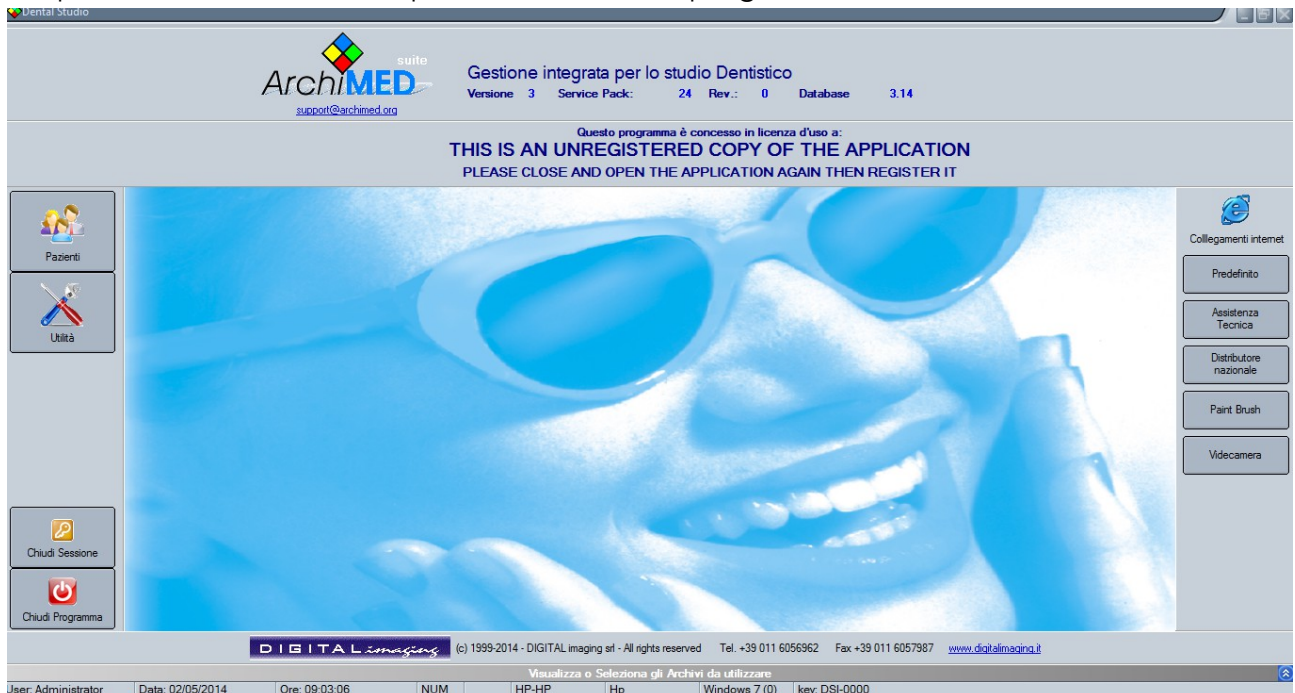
Dental Studio

ArchiMED suite
support@archimed.org

Gestione integrata per lo studio Dentistico
Versione 3 Service Pack: 24 Rev.: 0 Database 3.14

Questo programma è concesso in licenza d'uso a:
THIS IS AN UNREGISTERED COPY OF THE APPLICATION
PLEASE CLOSE AND OPEN THE APPLICATION AGAIN THEN REGISTER IT

Pazienti
Utilità
Chiudi Sessione
Chiudi Programma

Colllegamenti internet
Predefinito
Assistenza Tecnica
Distributore nazionale
Paint Brush
Videcamera

DIGITAL imaging (c) 1999-2014 - DIGITAL imaging srl - All rights reserved Tel. +39 011 6056962 Fax +39 011 6057987 www.digitalimaging.it

Visualizza o Seleziona gli Archivi da utilizzare

User: Administrator | Data: 02/05/2014 | Ore: 09:03:06 | NUM | HP-HP | Hp | Windows 7 (0) | key: DSI-0000